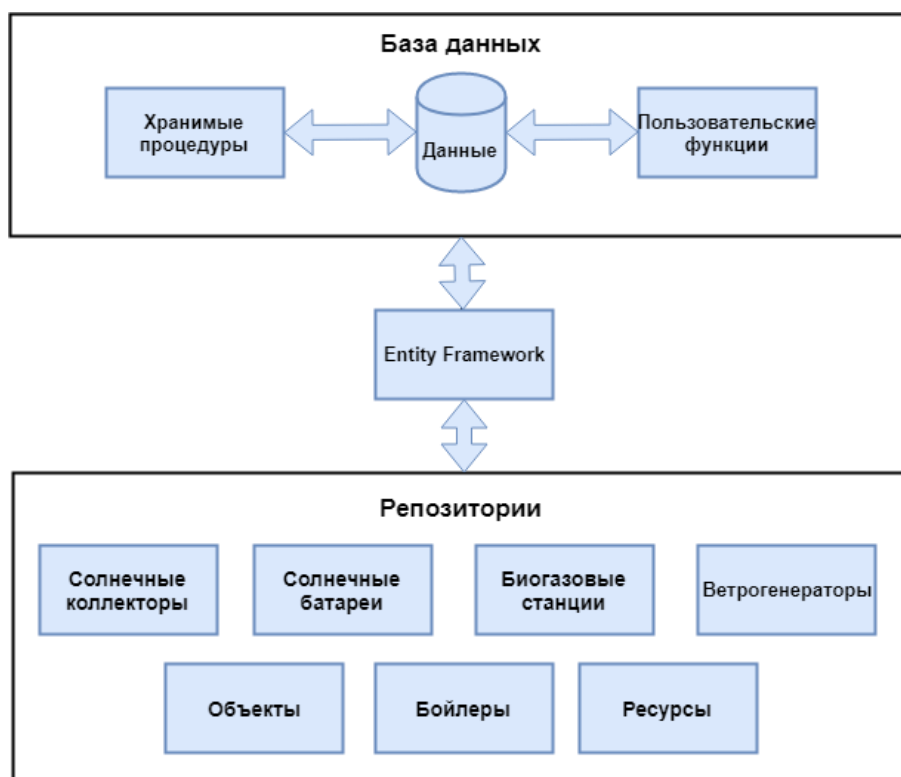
База данных

Хранимые процедуры

Данные

Пользовательские функции

Entity Framework

Репозитории

Солнечные коллекторы

Солнечные батареи

Биогазовые станции

Ветрогенераторы

Объекты

Бойлеры

Ресурсы